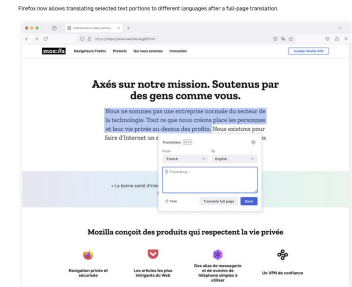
Firefox now allows translating selected text portions to different languages after a full-page translation.

mozilla  Navigateurs Firefox  Produits  Qui nous sommes  Innovation  Installer Mozilla VPN

Axés sur notre mission. Soutenus par des gens comme vous.

Nous ne sommes pas une entreprise normale du secteur de la technologie. Tout ce que nous créons place les personnes et leur vie privée au-dessus des profits. Nous existons pour faire d'Internet un e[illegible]

Translation BETA
From  To
French  English
Translating...
Translate full page  Done

« Le bonne santé d'Inte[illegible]

Mozilla conçoit des produits qui respectent la vie privée

Navigation privée et sécurisée

Les articles les plus intrigants du Web

Des alias de messagerie et de numéro de téléphone simples à utiliser

Un VPN de confiance